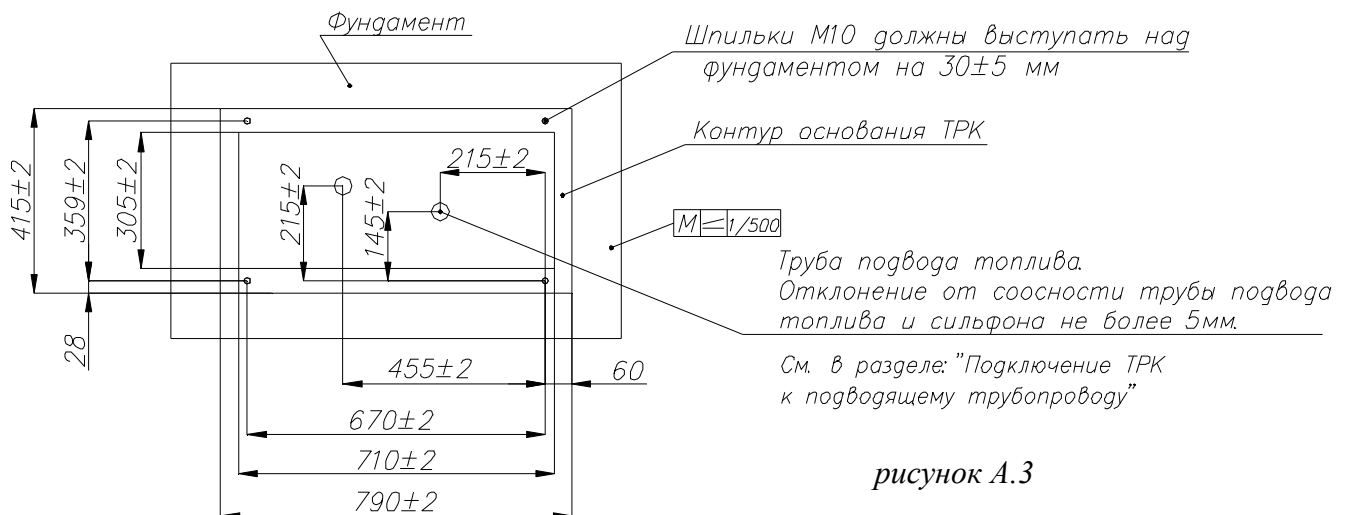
Фундамент

Шпильки М10 должны выступать над фундаментом на 30±5 мм

Контур основания ТРК

415±2

359±2

305±2

215±2

215±2

145±2

М 1/500

Труба подвода топлива.
Отклонение от соосности трубы подвода топлива и сильфона не более 5мм.

28

455±2

60

См. в разделе: "Подключение ТРК к подводящему трубопроводу"

670±2

710±2

790±2

рисунок А.3